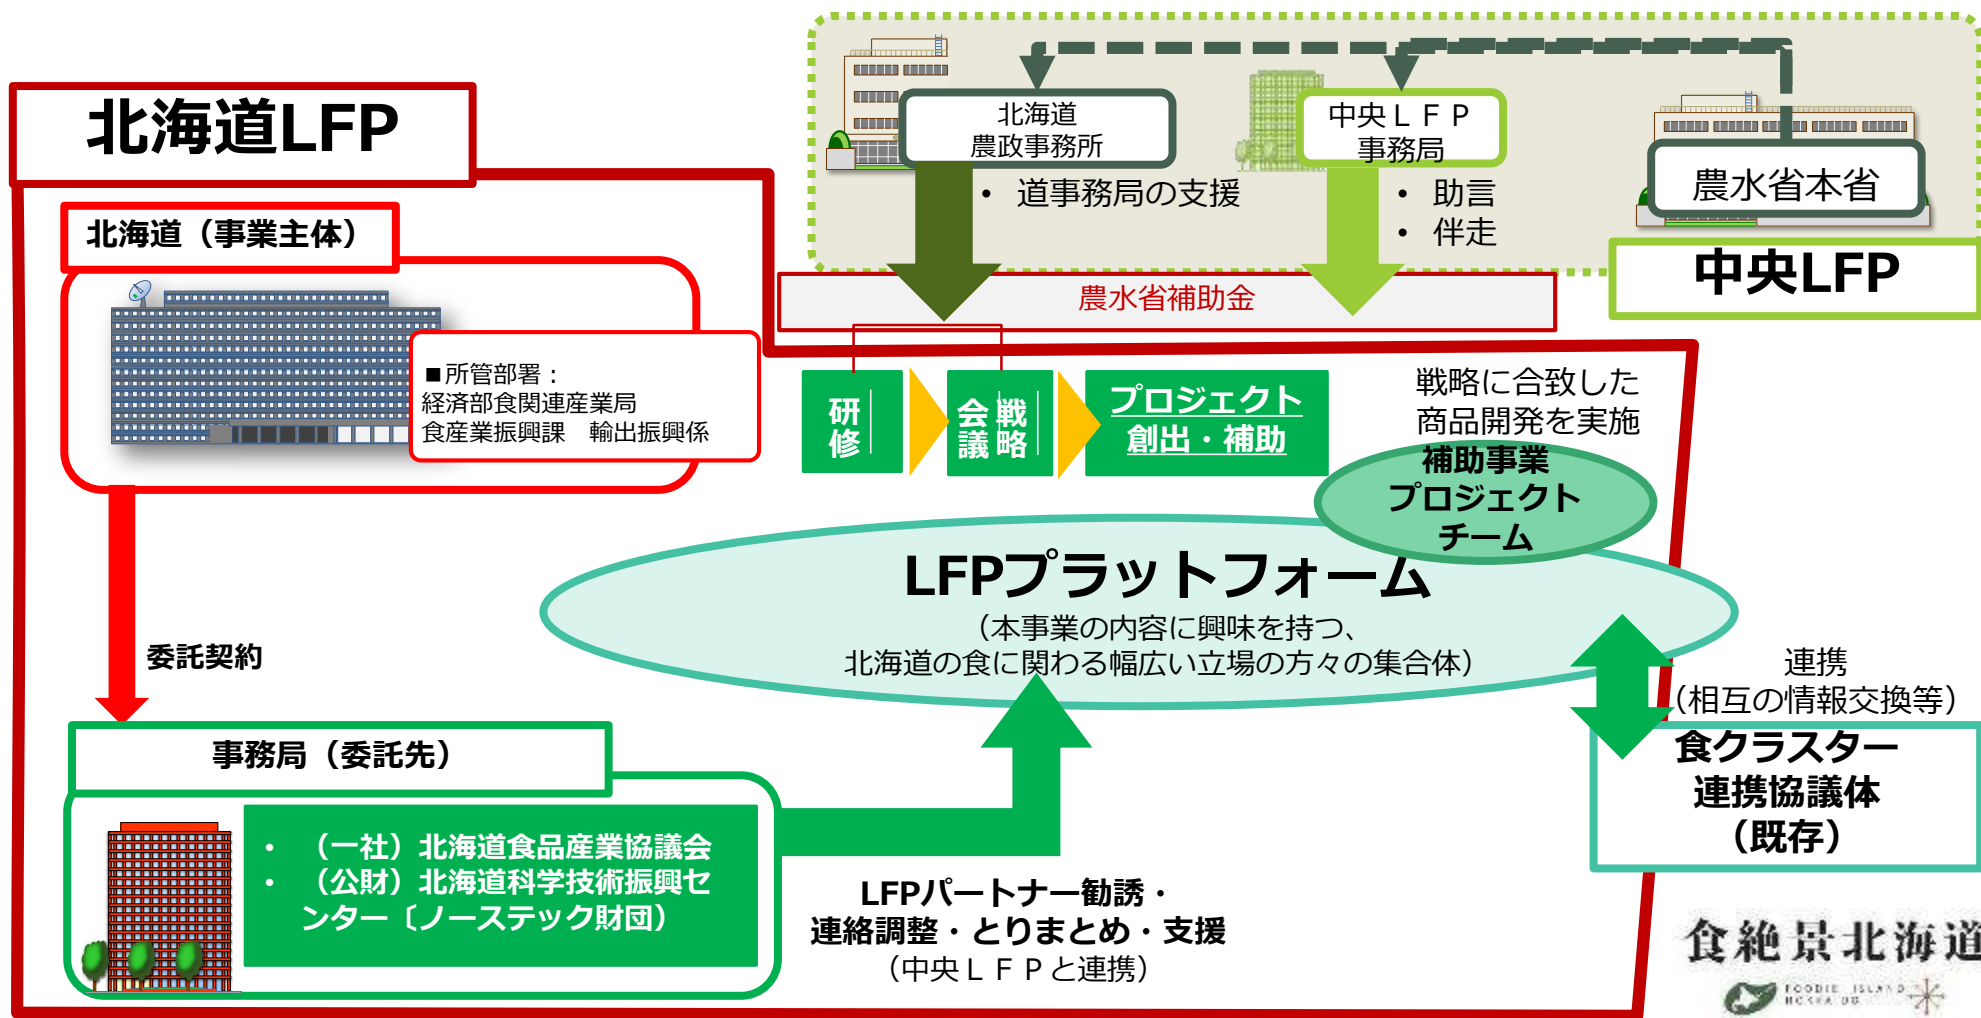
北海道LFP

北海道 農政事務所

• 道事務局の支援

中央ＬＦＰ 事務局

• 助言
• 伴走

農水省本省

中央LFP

農水省補助金

北海道（事業主体）

■所管部署：
経済部食関連産業局
食産業振興課　輸出振興係

研修

戦略会議

プロジェクト創出・補助

戦略に合致した商品開発を実施

補助事業プロジェクトチーム

LFPプラットフォーム
（本事業の内容に興味を持つ、北海道の食に関わる幅広い立場の方々の集合体）

委託契約

連携
（相互の情報交換等）

食クラスター連携協議体（既存）

事務局（委託先）

• （一社）北海道食品産業協議会
• （公財）北海道科学技術振興センター〔ノーステック財団〕

LFPパートナー勧誘・
連絡調整・とりまとめ・支援
（中央ＬＦＰと連携）

食絶景北海道
FOODIE ISLAND HOKKAIDO